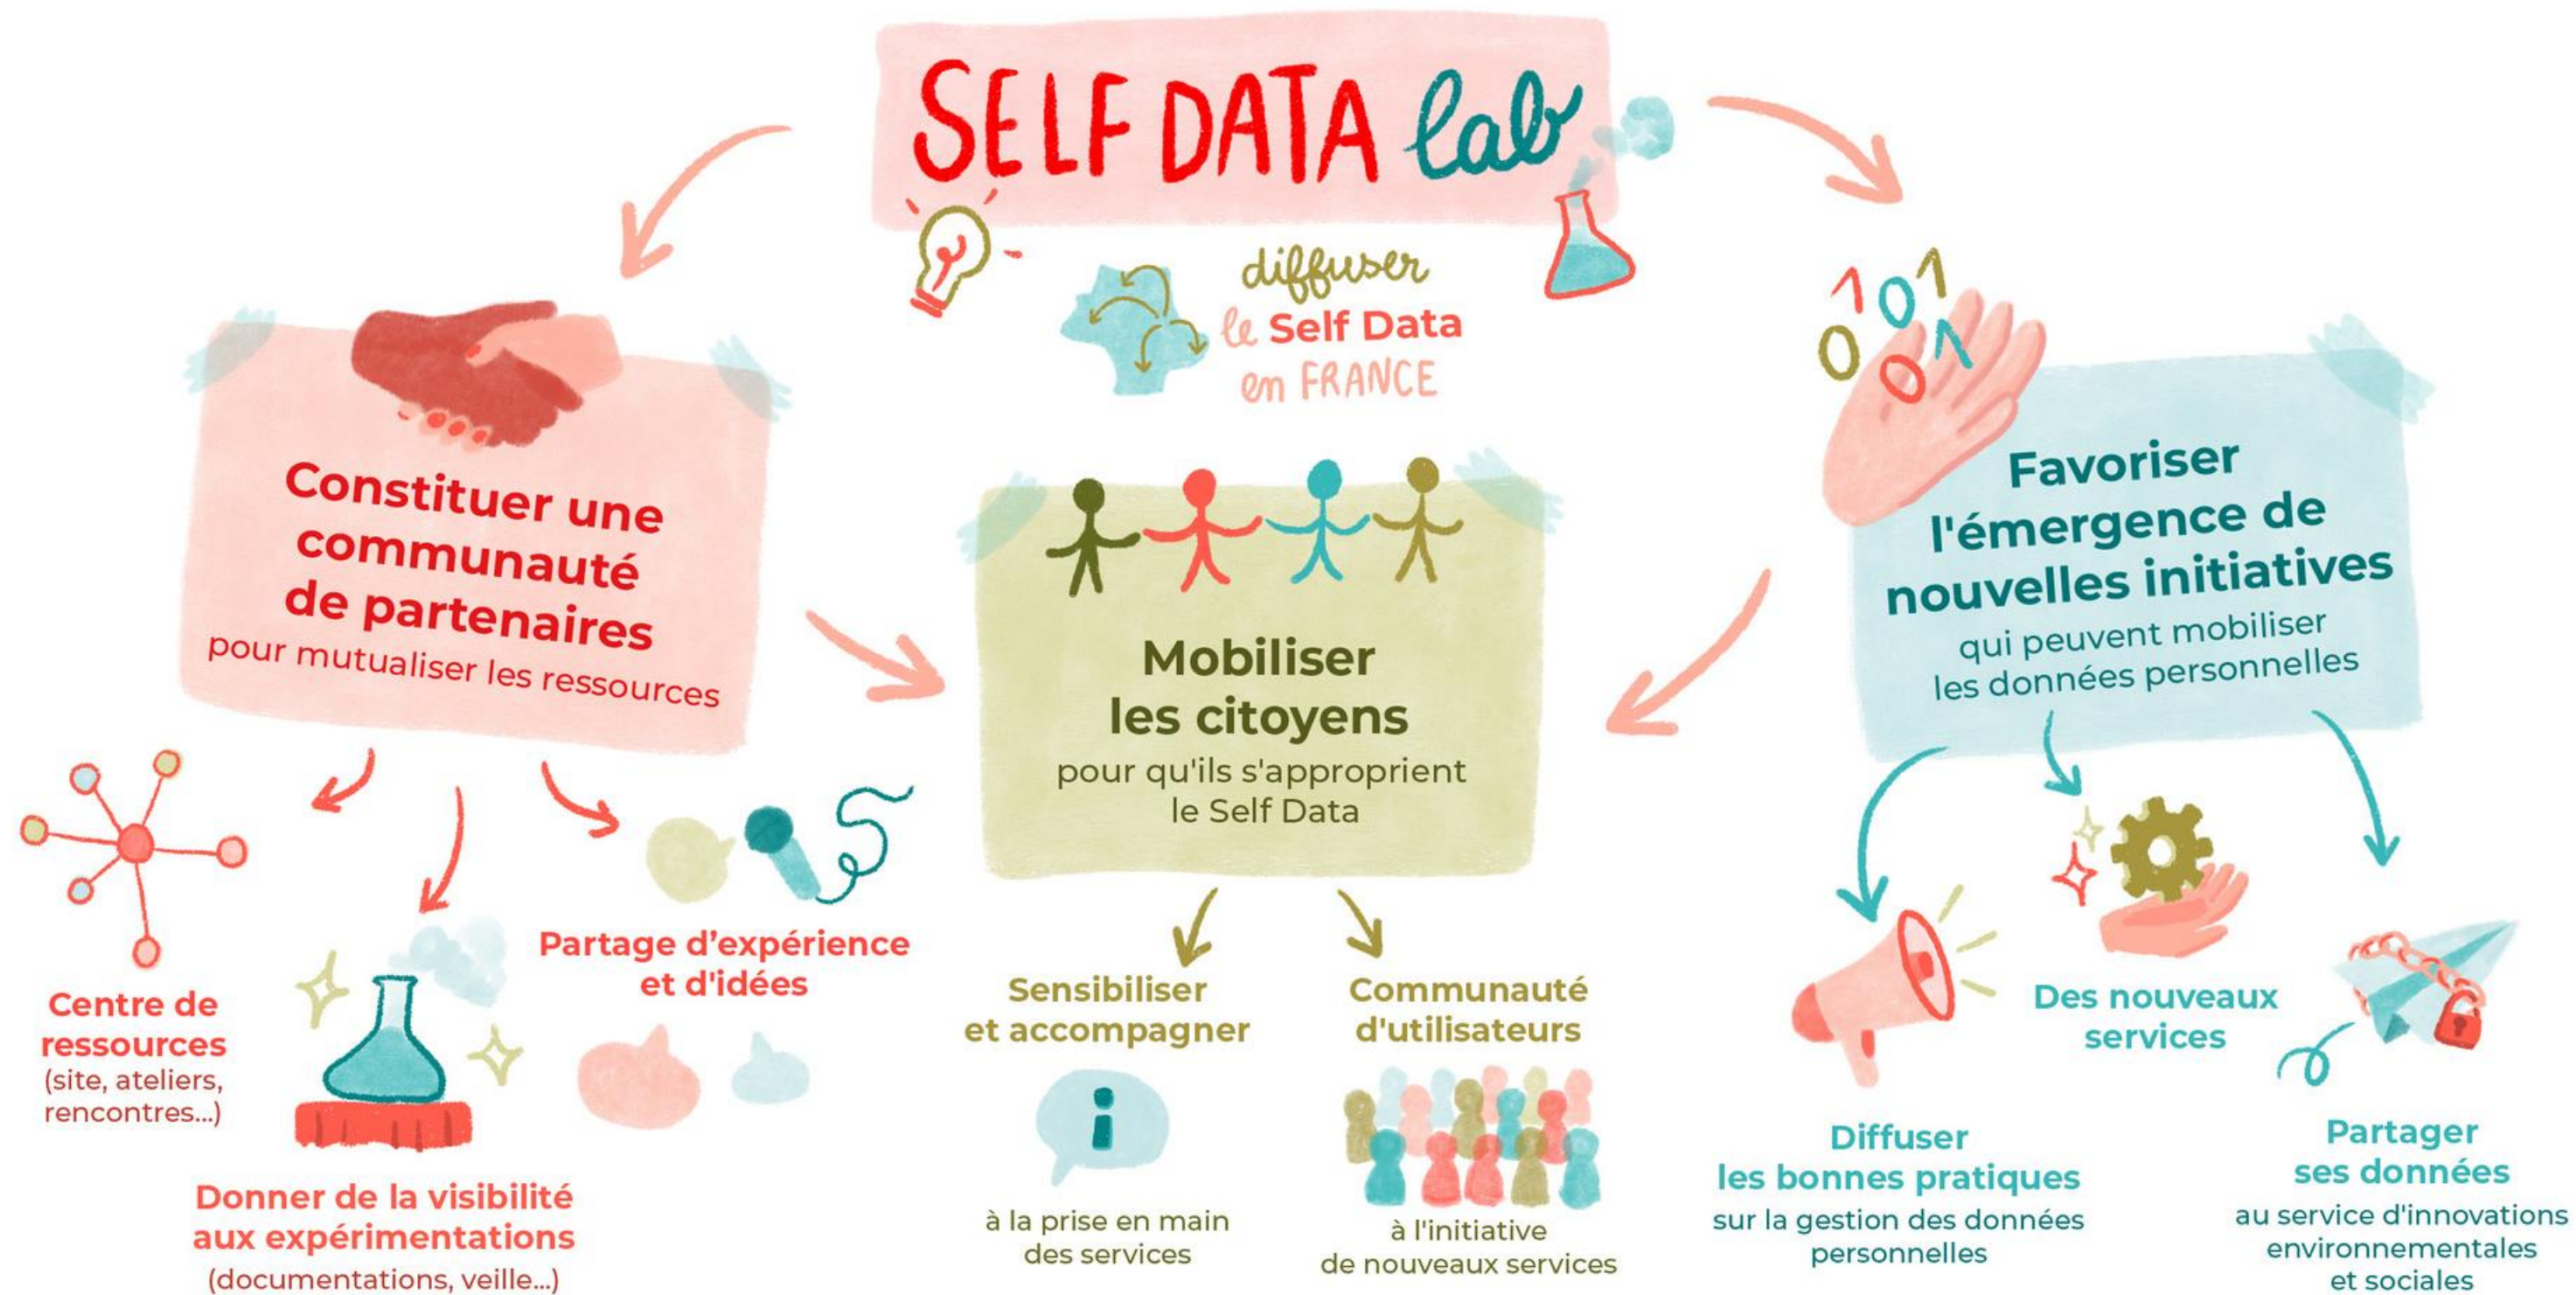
SELF DATA lab

diffuser le Self Data en FRANCE

Constituer une communauté de partenaires pour mutualiser les ressources

Centre de ressources (site, ateliers, rencontres...)

Donner de la visibilité aux expérimentations (documentations, veille...)

Partage d'expérience et d'idées

Mobiliser les citoyens pour qu'ils s'approprient le Self Data

Sensibiliser et accompagner à la prise en main des services

Communauté d'utilisateurs à l'initiative de nouveaux services

Favoriser l'émergence de nouvelles initiatives qui peuvent mobiliser les données personnelles

Des nouveaux services

Diffuser les bonnes pratiques sur la gestion des données personnelles

Partager ses données au service d'innovations environnementales et sociales